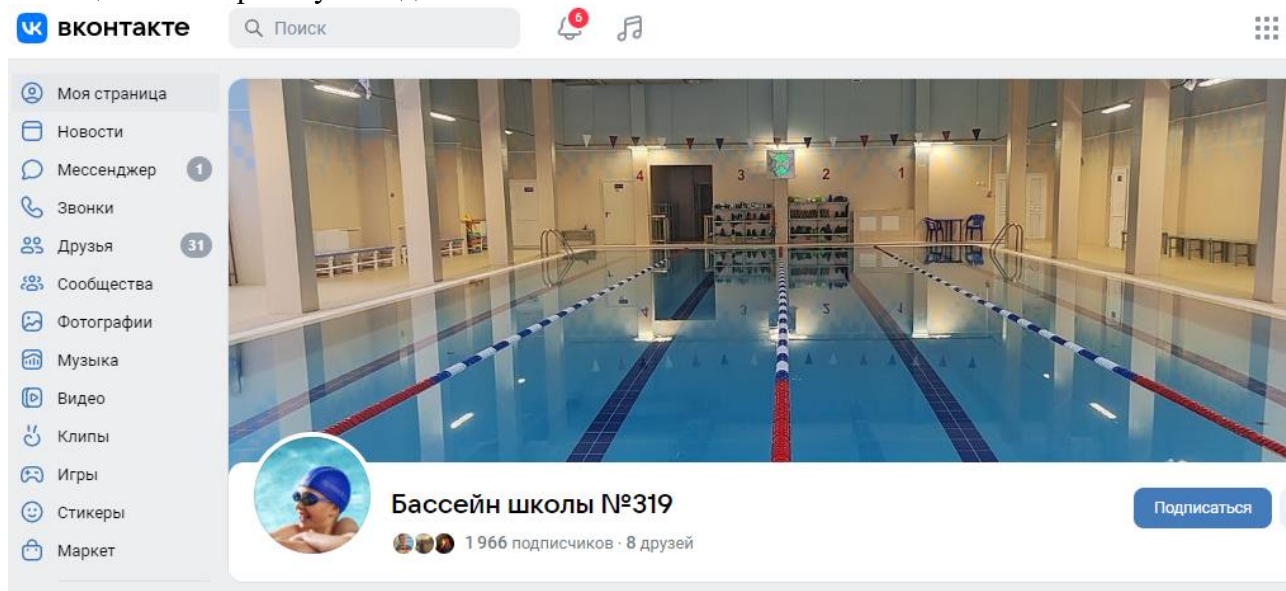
вконтакте

Поиск

6

Моя страница
Новости
Мессенджер 1
Звонки
Друзья 31
Сообщества
Фотографии
Музыка
Видео
Клипы
Игры
Стикеры
Маркет

4 3 2 1

Бассейн школы №319

1 966 подписчиков · 8 друзей

Подписаться